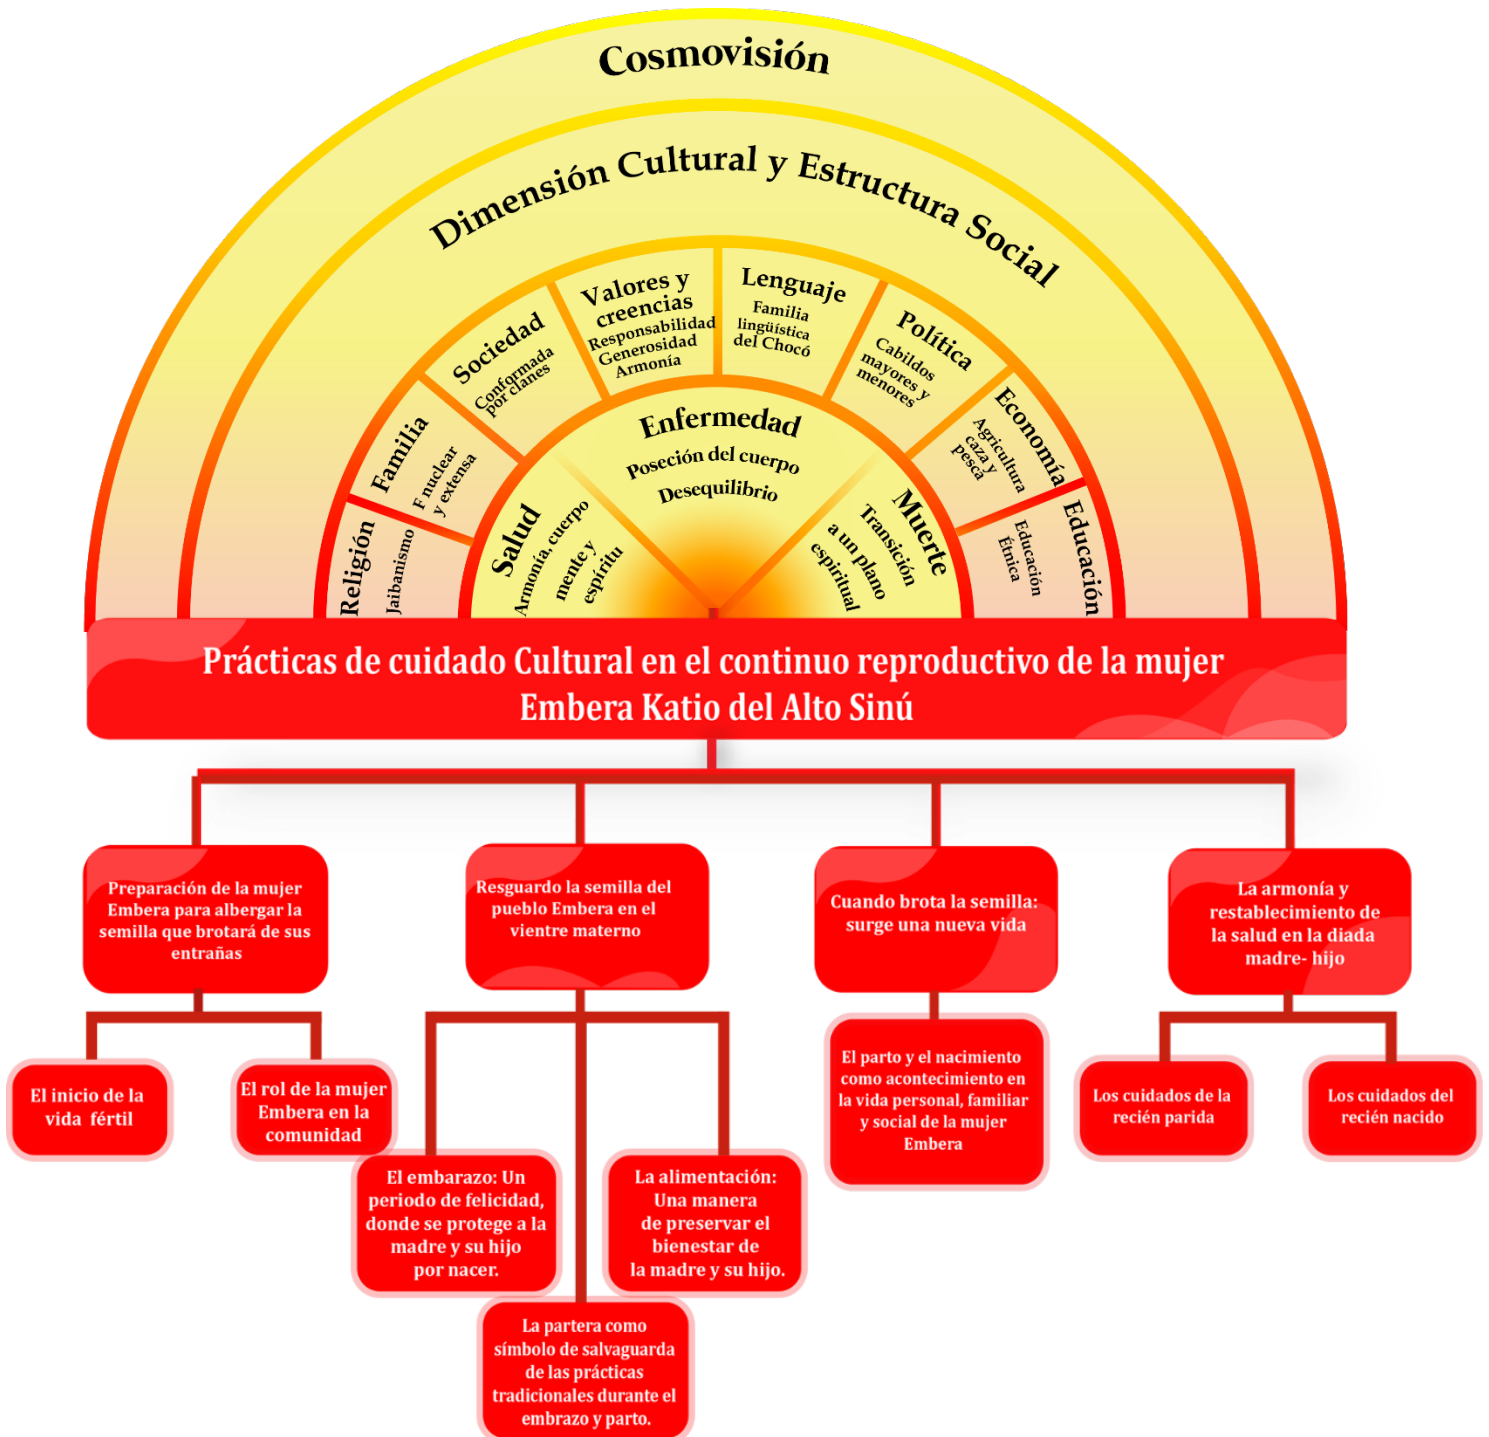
Cosmovisión

Dimensión Cultural y Estructura Social

Religión
Jaibanismo

Familia
F nuclear y extensa

Sociedad
Conformada por clanes

Valores y creencias
Responsabilidad
Generosidad
Armonía

Lenguaje
Familia lingüística del Chocó

Política
Cabildos mayores y menores

Economía
Agricultura caza y pesca

Educación
Educación Étnica

Salud
Armonía, cuerpo mente y espíritu

Enfermedad
Poseción del cuerpo
Desequilibrio

Muerte
Transición a un plano espiritual

Prácticas de cuidado Cultural en el continuo reproductivo de la mujer Embera Katio del Alto Sinú

Preparación de la mujer Embera para albergar la semilla que brotará de sus entrañas

El inicio de la vida fértil

El rol de la mujer Embera en la comunidad

Resguardo la semilla del pueblo Embera en el vientre materno

El embarazo: Un periodo de felicidad, donde se protege a la madre y su hijo por nacer.

La partera como símbolo de salvaguarda de las prácticas tradicionales durante el embrazo y parto.

La alimentación: Una manera de preservar el bienestar de la madre y su hijo.

Cuando brota la semilla: surge una nueva vida

El parto y el nacimiento como acontecimiento en la vida personal, familiar y social de la mujer Embera

La armonía y restablecimiento de la salud en la diada madre- hijo

Los cuidados de la recién parida

Los cuidados del recién nacido